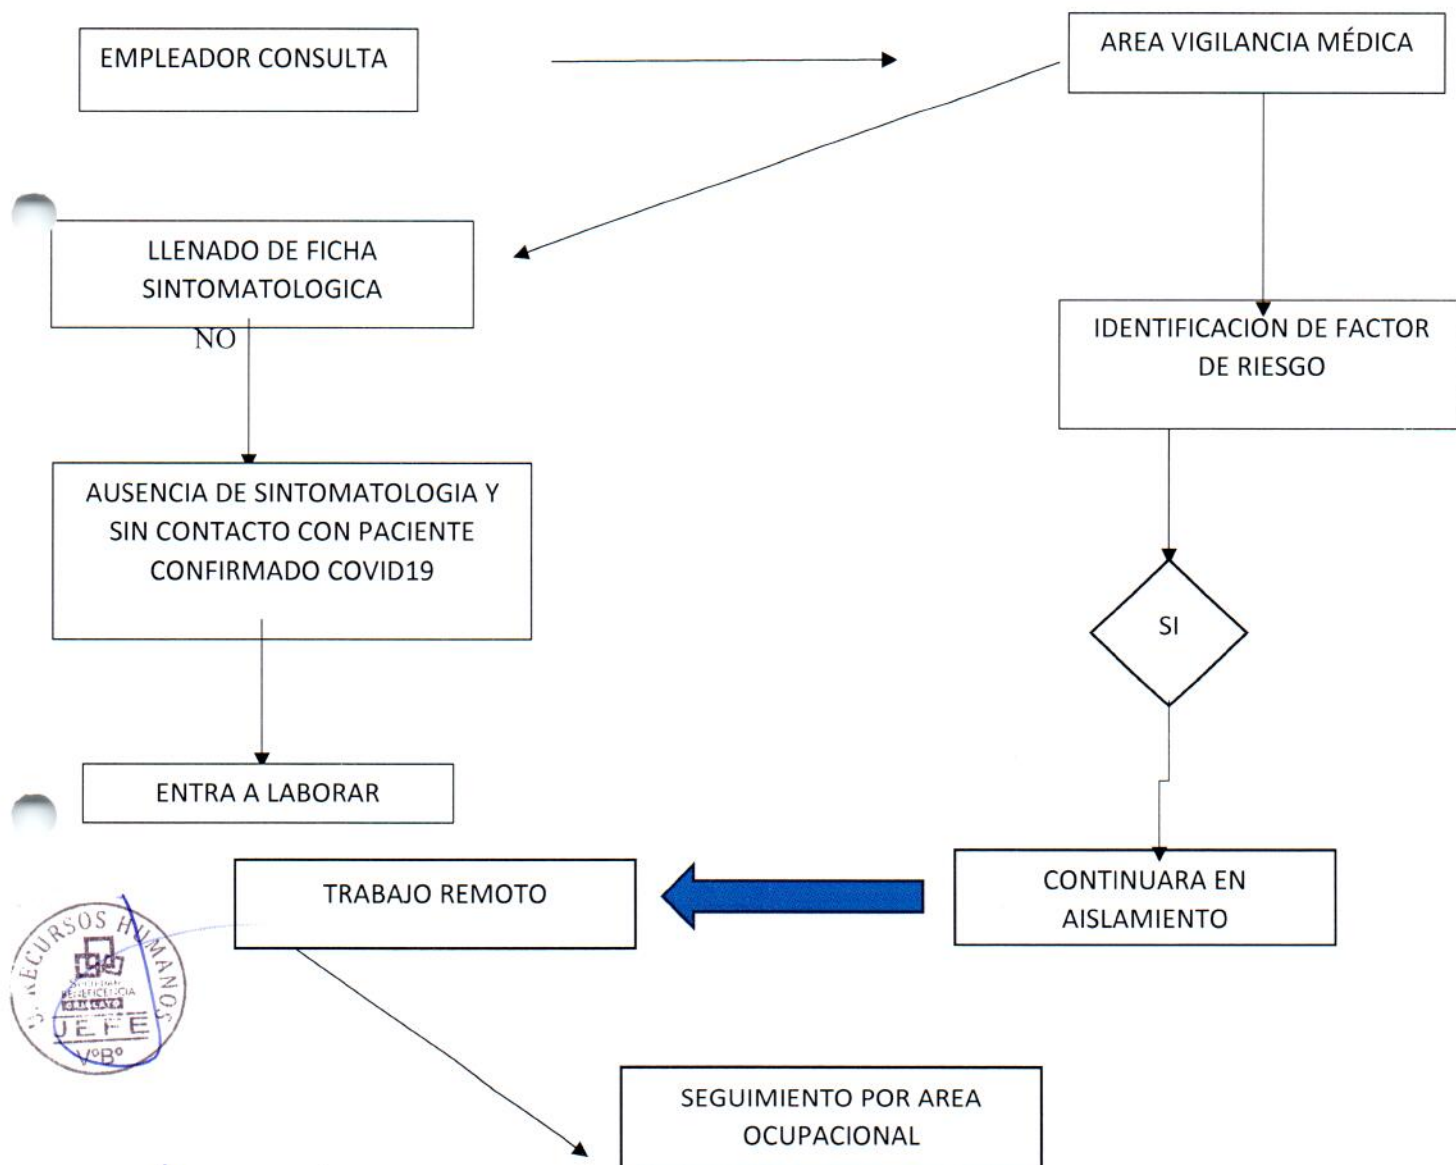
EMPLEADOR CONSULTA

AREA VIGILANCIA MÉDICA

LLENADO DE FICHA SINTOMATOLOGICA

NO

IDENTIFICACION DE FACTOR DE RIESGO

AUSENCIA DE SINTOMATOLOGIA Y SIN CONTACTO CON PACIENTE CONFIRMADO COVID19

SI

ENTRA A LABORAR

TRABAJO REMOTO

CONTINUARA EN AISLAMIENTO

RECURSOS HUMANOS
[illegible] BENEFICENCIA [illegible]
JEFE
V°B°

SEGUIMIENTO POR AREA OCUPACIONAL